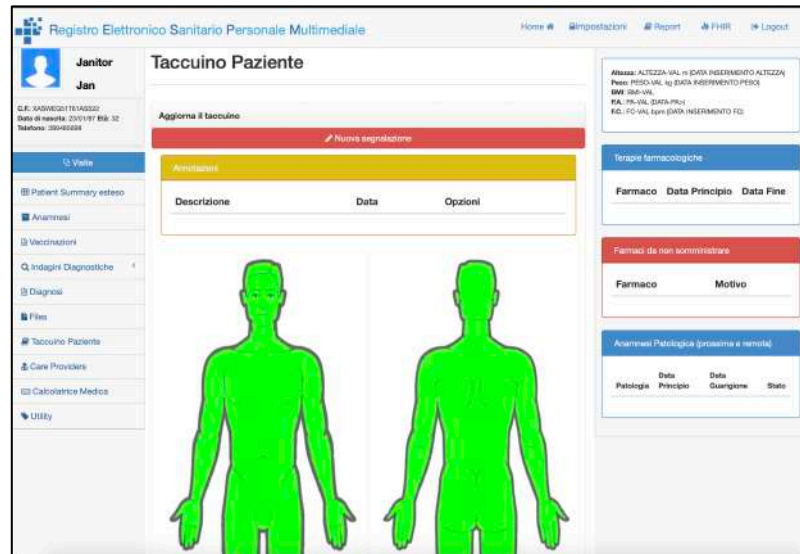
Registro Elettronico Sanitario Personale Multimediale

Home Impostazioni Report FHIR Logout

Janitor Jan

C.F.: XASW0Q51T61A5320
Data di nascita: 23/01/97 Età: 32
Telefono: 399485888

Visite

Patient Summary esteso

Anamnesi

Vaccinazioni

Indagini Diagnostiche

Diagnosi

Files

Taccuino Paziente

Care Providers

Calcolatrice Medica

Utility

Taccuino Paziente

Aggiorna il taccuino

Nuova segnalazione

Annotazioni

| Descrizione | Data | Opzioni |
|---|---|---|

Altezza: ALTEZZA-VAL m (DATA INSERIMENTO ALTEZZA)
Peso: PESO-VAL kg (DATA INSERIMENTO PESO)
BMI: BMI-VAL
P.A.: PA-VAL (DATA-PA)
F.C.: FC-VAL bpm (DATA INSERIMENTO FC)

Terapie farmacologiche

| Farmaco | Data Principio | Data Fine |
|---|---|---|

Farmaci da non somministrare

| Farmaco | Motivo |
|---|---|

Anamnesi Patologica (prossima e remota)

| Patologia | Data Principio | Data Guarigione | Stato |
|---|---|---|---|